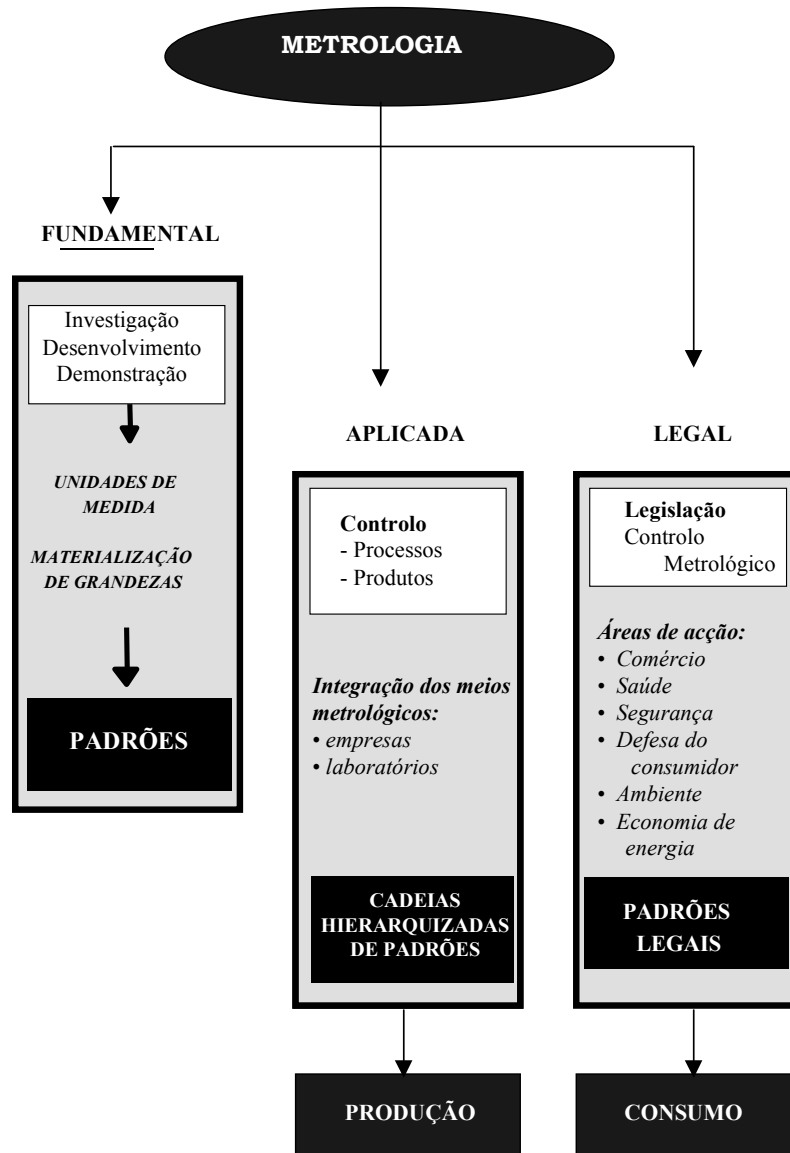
METROLOGIA

FUNDAMENTAL

Investigação
Desenvolvimento
Demonstração

UNIDADES DE MEDIDA

MATERIALIZAÇÃO DE GRANDEZAS

PADRÕES

APLICADA

Controlo
- Processos
- Produtos

Integração dos meios metrológicos:
• empresas
• laboratórios

CADEIAS HIERARQUIZADAS DE PADRÕES

LEGAL

Legislação
Controlo Metrológico

Áreas de acção:
• Comércio
• Saúde
• Segurança
• Defesa do consumidor
• Ambiente
• Economia de energia

PADRÕES LEGAIS

PRODUÇÃO

CONSUMO